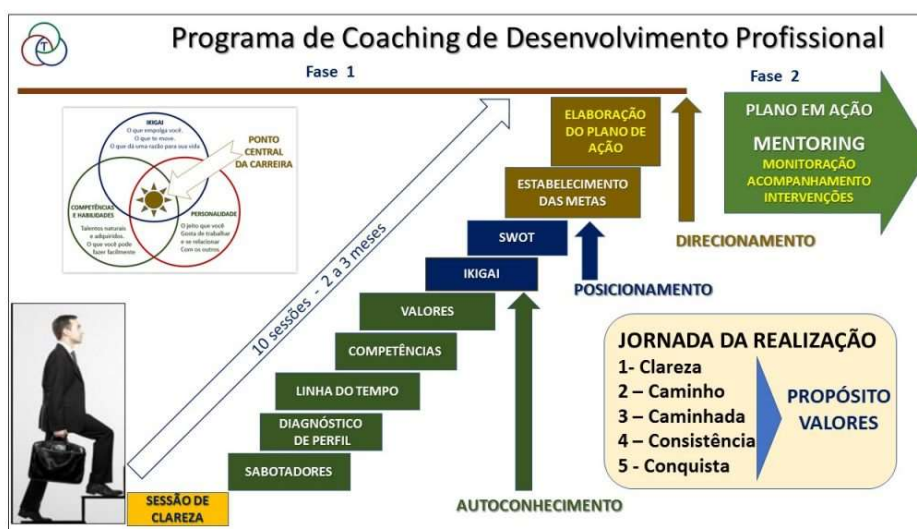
Programa de Coaching de Desenvolvimento Profissional

Fase 1

IKIGAI
O que empolga você.
O que te move.
O que dá uma razão para sua vida

PONTO CENTRAL DA CARREIRA

COMPETÊNCIAS E HABILIDADES
Talentos naturais e adquiridos.
O que você pode fazer facilmente

PERSONALIDADE
O jeito que você.
Gosta de trabalhar e se relacionar
Com os outros

10 sessões - 2 a 3 meses

ELABORAÇÃO DO PLANO DE AÇÃO

ESTABELECIMENTO DAS METAS

SWOT

IKIGAI

VALORES

COMPETÊNCIAS

LINHA DO TEMPO

DIAGNÓSTICO DE PERFIL

SABOTADORES

SESSÃO DE CLAREZA

DIRECIONAMENTO

POSICIONAMENTO

AUTOCONHECIMENTO

Fase 2

PLANO EM AÇÃO
MENTORING
MONITORAÇÃO
ACOMPANHAMENTO
INTERVENÇÕES

JORNADA DA REALIZAÇÃO
1- Clareza
2 – Caminho
3 – Caminhada
4 – Consistência
5 - Conquista

PROPÓSITO
VALORES